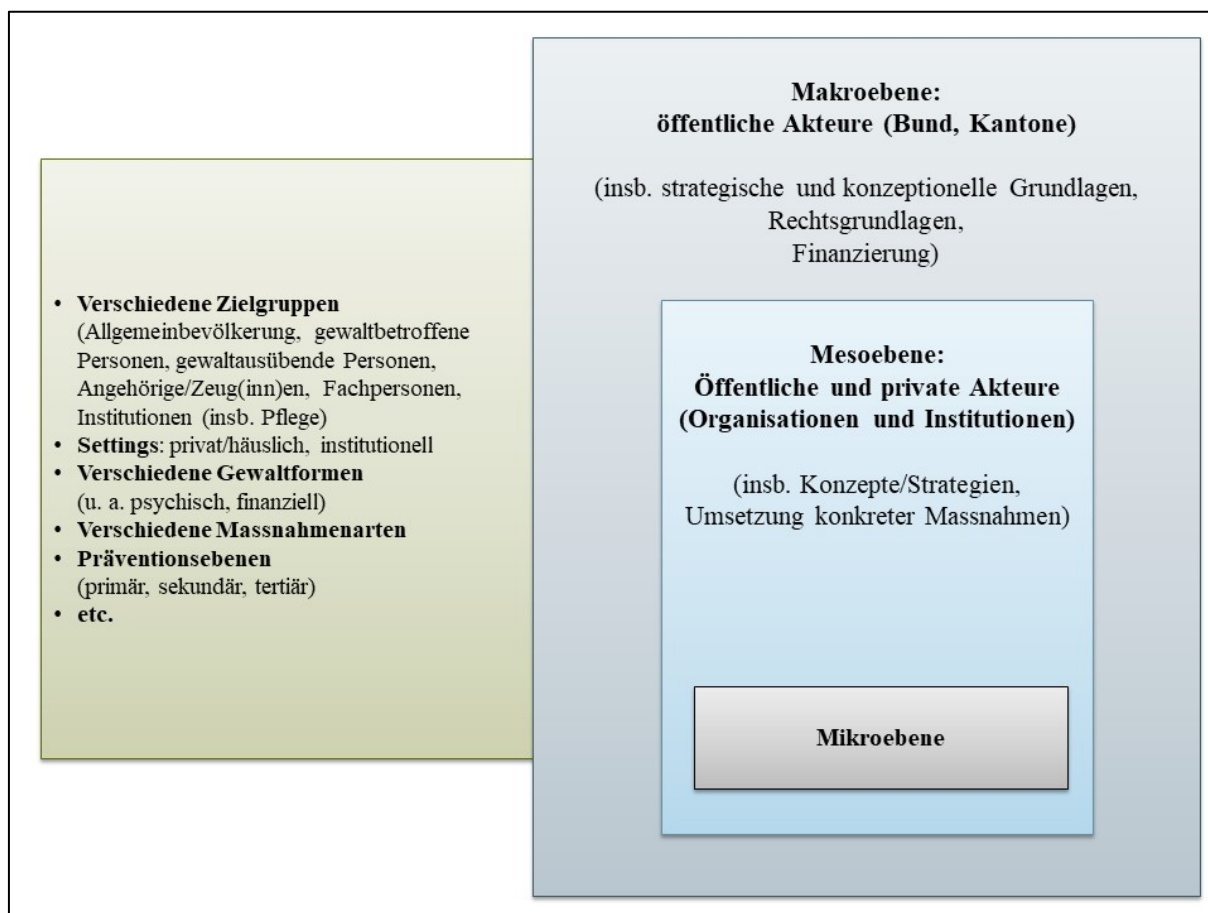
- **Verschiedene Zielgruppen** (Allgemeinbevölkerung, gewaltbetroffene Personen, gewaltausübende Personen, Angehörige/Zeug(inn)en, Fachpersonen, Institutionen (insb. Pflege)
- **Settings**: privat/häuslich, institutionell
- **Verschiedene Gewaltformen** (u. a. psychisch, finanziell)
- **Verschiedene Massnahmenarten**
- **Präventionsebenen** (primär, sekundär, tertiär)
- **etc.**

**Makroebene:**
**öffentliche Akteure (Bund, Kantone)**

(insb. strategische und konzeptionelle Grundlagen, Rechtsgrundlagen, Finanzierung)

**Mesoebene:**
**Öffentliche und private Akteure (Organisationen und Institutionen)**

(insb. Konzepte/Strategien, Umsetzung konkreter Massnahmen)

**Mikroebene**